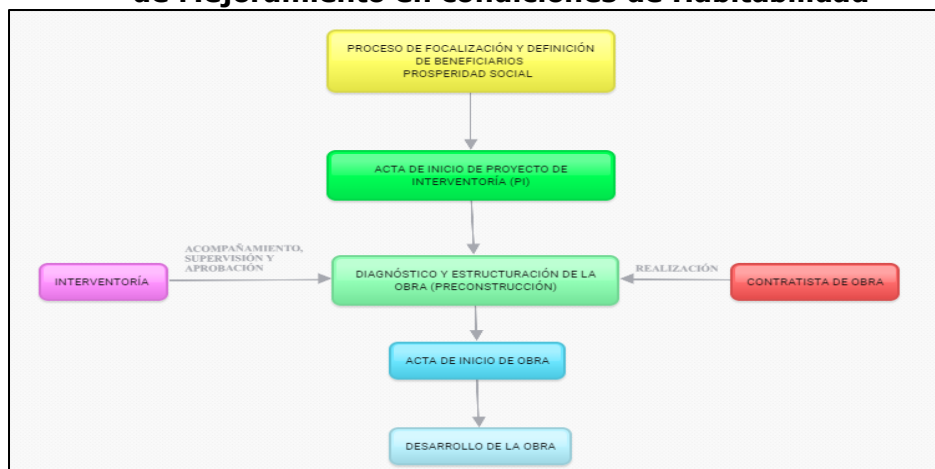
de Mejoramiento en condiciones de Habitabilidad

PROCESO DE FOCALIZACIÓN Y DEFINICIÓN DE BENEFICIARIOS
PROSPERIDAD SOCIAL

ACTA DE INICIO DE PROYECTO DE INTERVENTORÍA (PI)

INTERVENTORÍA

ACOMPAÑAMIENTO, SUPERVISIÓN Y APROBACIÓN

DIAGNÓSTICO Y ESTRUCTURACIÓN DE LA OBRA (PRECONSTRUCCIÓN)

REALIZACIÓN

CONTRATISTA DE OBRA

ACTA DE INICIO DE OBRA

DESARROLLO DE LA OBRA